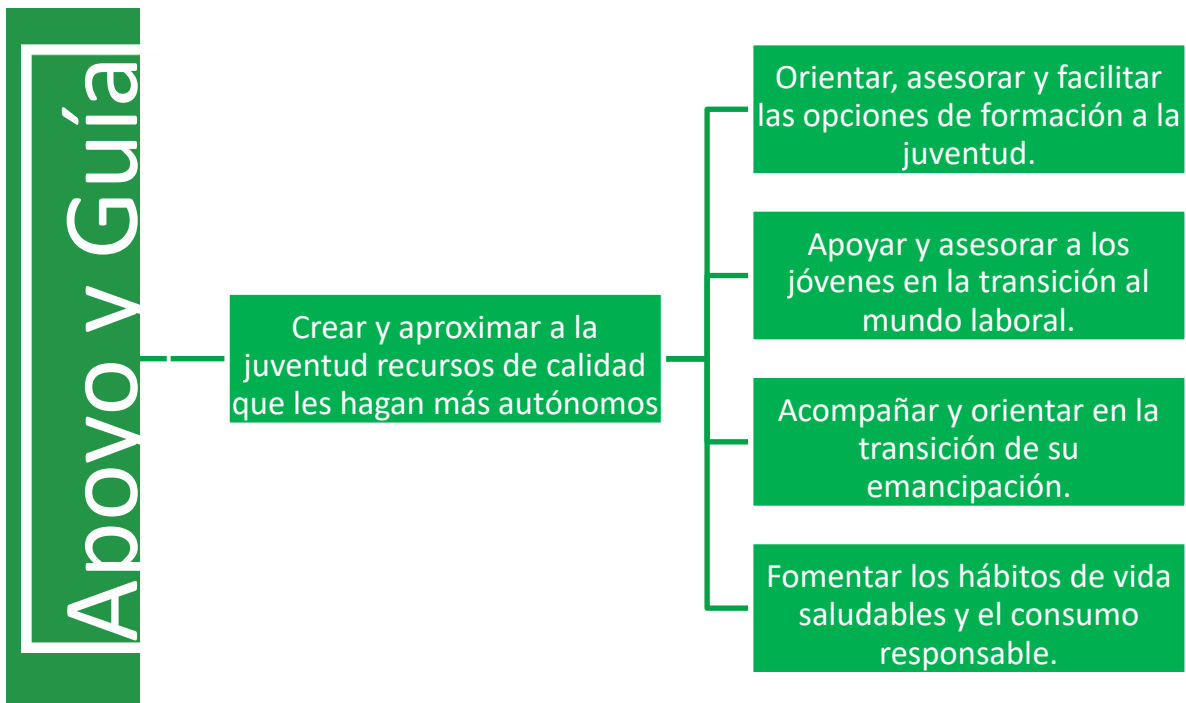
Apoyo y Guía

Crear y aproximar a la juventud recursos de calidad que les hagan más autónomos

Orientar, asesorar y facilitar las opciones de formación a la juventud.

Apoyar y asesorar a los jóvenes en la transición al mundo laboral.

Acompañar y orientar en la transición de su emancipación.

Fomentar los hábitos de vida saludables y el consumo responsable.